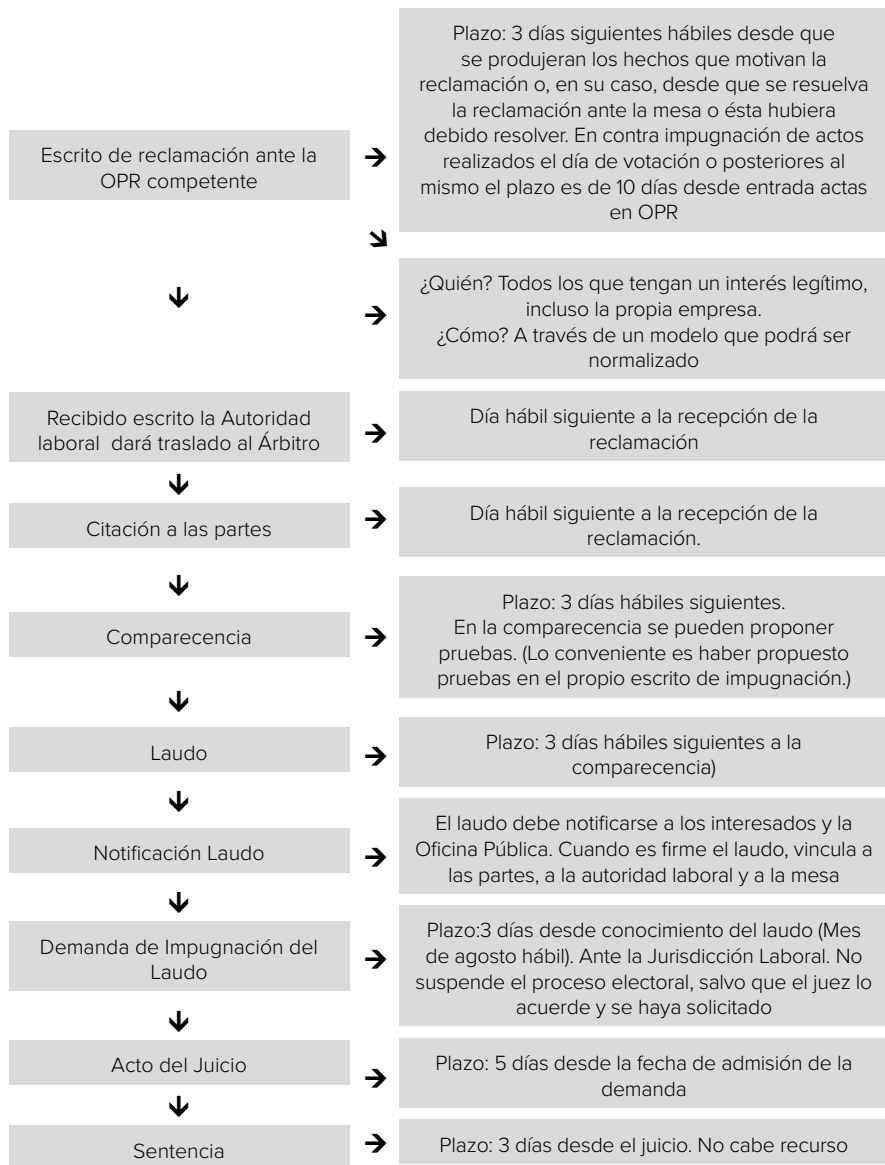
Escrito de reclamación ante la OPR competente

Plazo: 3 días siguientes hábiles desde que se produjeran los hechos que motivan la reclamación o, en su caso, desde que se resuelva la reclamación ante la mesa o ésta hubiera debido resolver. En contra impugnación de actos realizados el día de votación o posteriores al mismo el plazo es de 10 días desde entrada actas en OPR

¿Quién? Todos los que tengan un interés legítimo, incluso la propia empresa.
¿Cómo? A través de un modelo que podrá ser normalizado

Recibido escrito la Autoridad laboral dará traslado al Árbitro

Día hábil siguiente a la recepción de la reclamación

Citación a las partes

Día hábil siguiente a la recepción de la reclamación.

Comparecencia

Plazo: 3 días hábiles siguientes.
En la comparecencia se pueden proponer pruebas. (Lo conveniente es haber propuesto pruebas en el propio escrito de impugnación.)

Laudo

Plazo: 3 días hábiles siguientes a la comparecencia)

Notificación Laudo

El laudo debe notificarse a los interesados y la Oficina Pública. Cuando es firme el laudo, vincula a las partes, a la autoridad laboral y a la mesa

Demanda de Impugnación del Laudo

Plazo:3 días desde conocimiento del laudo (Mes de agosto hábil). Ante la Jurisdicción Laboral. No suspende el proceso electoral, salvo que el juez lo acuerde y se haya solicitado

Acto del Juicio

Plazo: 5 días desde la fecha de admisión de la demanda

Sentencia

Plazo: 3 días desde el juicio. No cabe recurso